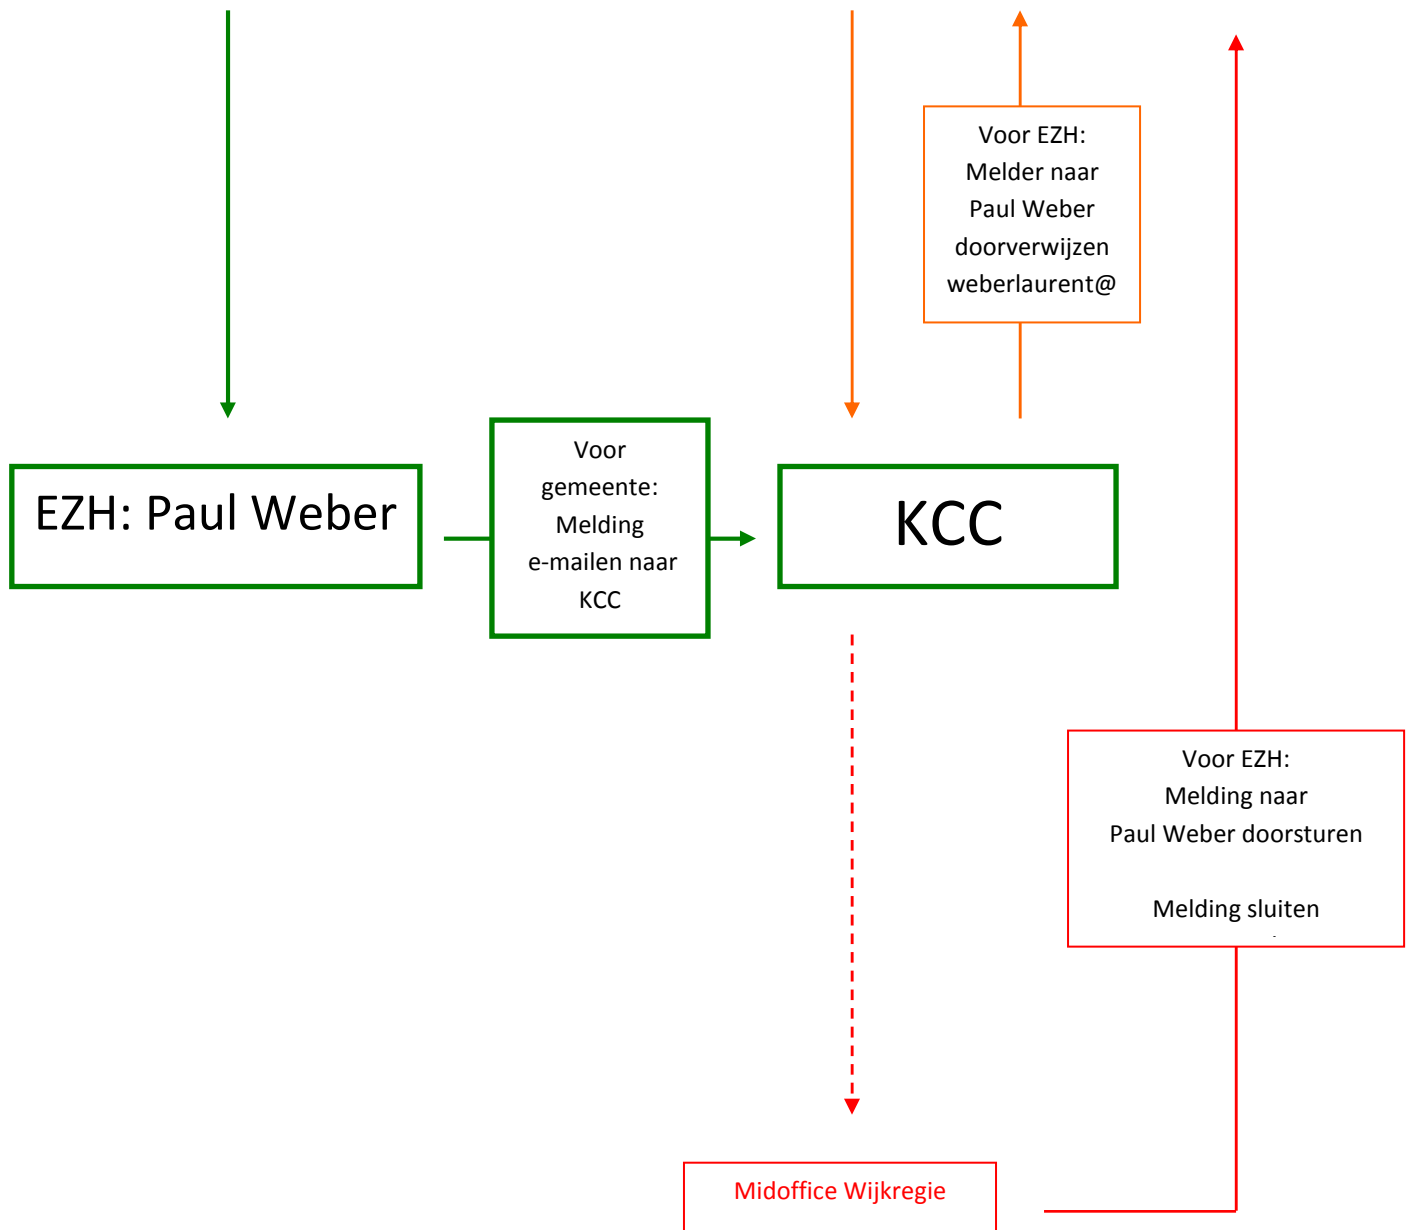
Voor EZH:
Melder naar
Paul Weber
doorverwijzen
weberlaurent@

EZH: Paul Weber

Voor
gemeente:
Melding
e-mailen naar
KCC

KCC

Voor EZH:
Melding naar
Paul Weber doorsturen

Melding sluiten

Midoffice Wijkregie